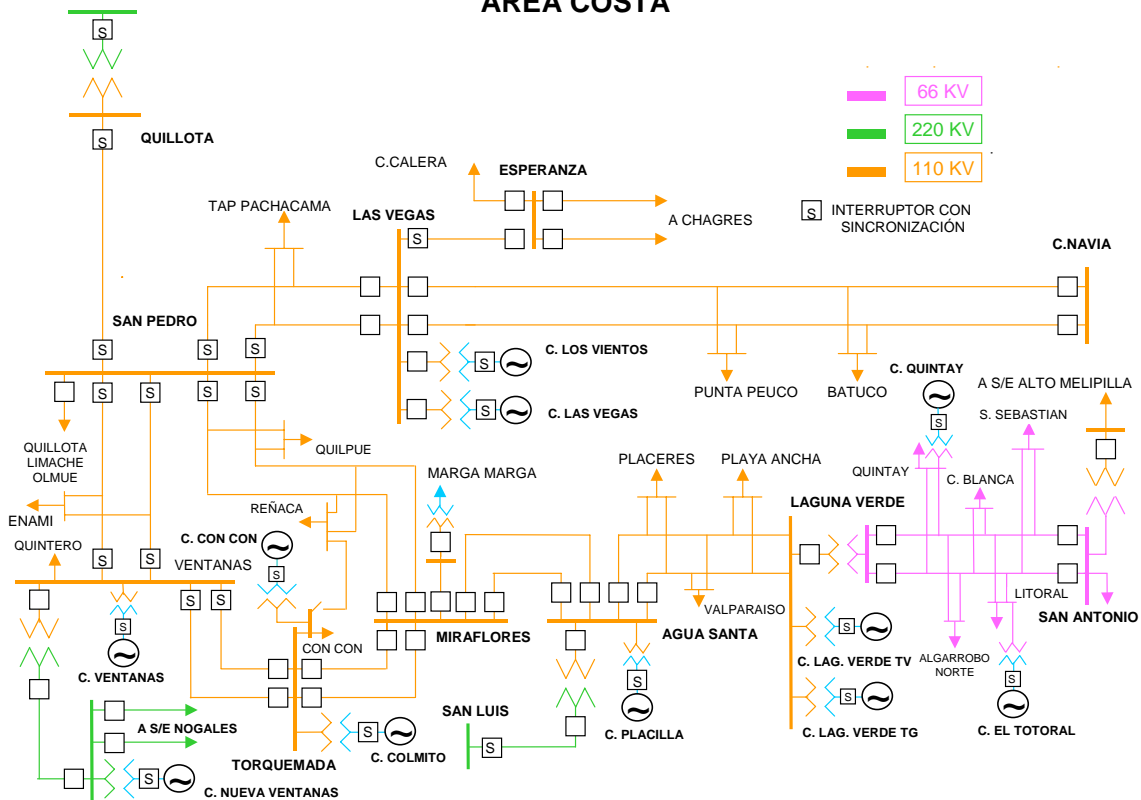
AREA COSTA

66 KV
220 KV
110 KV
S INTERRUPTOR CON SINCRONIZACIÓN

S
QUILLOTA
S
C.CALERA
ESPERANZA
A CHAGRES
TAP PACHACAMA
LAS VEGAS
S
C.NAVIA
SAN PEDRO
S S S
C. LOS VIENTOS
S
S S S S S
PUNTA PEUCO
BATUCO
C. QUINTAY
S
A S/E ALTO MELIPILLA
C. LAS VEGAS
S
S. SEBASTIAN
QUILPUE
QUILLOTA
LIMACHE
OLMUE
MARGA MARGA
PLACERES
PLAYA ANCHA
QUINTAY
C. BLANCA
LAGUNA VERDE
ENAMI
REÑACA
C. CON CON
QUINTERO
S S
VENTANAS
S
S S
CON CON
MIRAFLORES
VALPARAISO
AGUA SANTA
LITORAL
SAN ANTONIO
S
C. VENTANAS
S
C. LAG. VERDE TV
S
ALGARROBO
NORTE
A S/E NOGALES
SAN LUIS
S
S
C. PLACILLA
S
C. LAG. VERDE TG
S
C. EL TOTORAL
TORQUEMADA
S
C. COLMITO
S
C. NUEVA VENTANAS